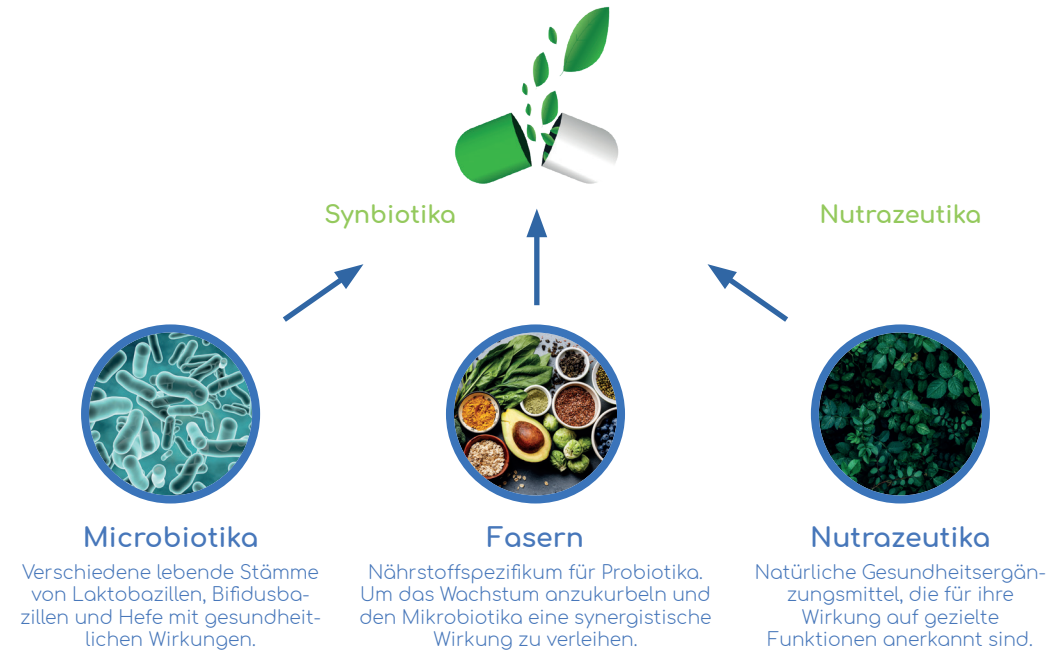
Synbiotika

Nutrazeutika

Microbiotika
Verschiedene lebende Stämme von Laktobazillen, Bifidusbazillen und Hefe mit gesundheitlichen Wirkungen.

Fasern
Nährstoffspezifikum für Probiotika. Um das Wachstum anzukurbeln und den Mikrobiotika eine synergistische Wirkung zu verleihen.

Nutrazeutika
Natürliche Gesundheitsergänzungsmittel, die für ihre Wirkung auf gezielte Funktionen anerkannt sind.